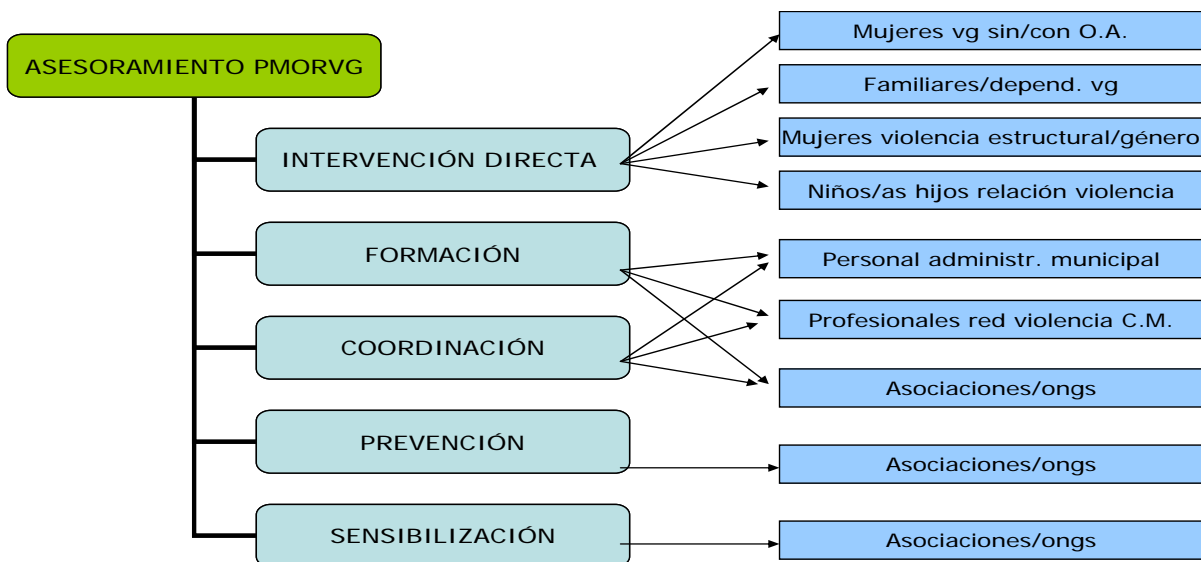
ASESORAMIENTO PMORVG

INTERVENCIÓN DIRECTA

FORMACIÓN

COORDINACIÓN

PREVENCIÓN

SENSIBILIZACIÓN

Mujeres vg sin/con O.A.

Familiares/depend. vg

Mujeres violencia estructural/género

Niños/as hijos relación violencia

Personal administr. municipal

Profesionales red violencia C.M.

Asociaciones/ongs

Asociaciones/ongs

Asociaciones/ongs